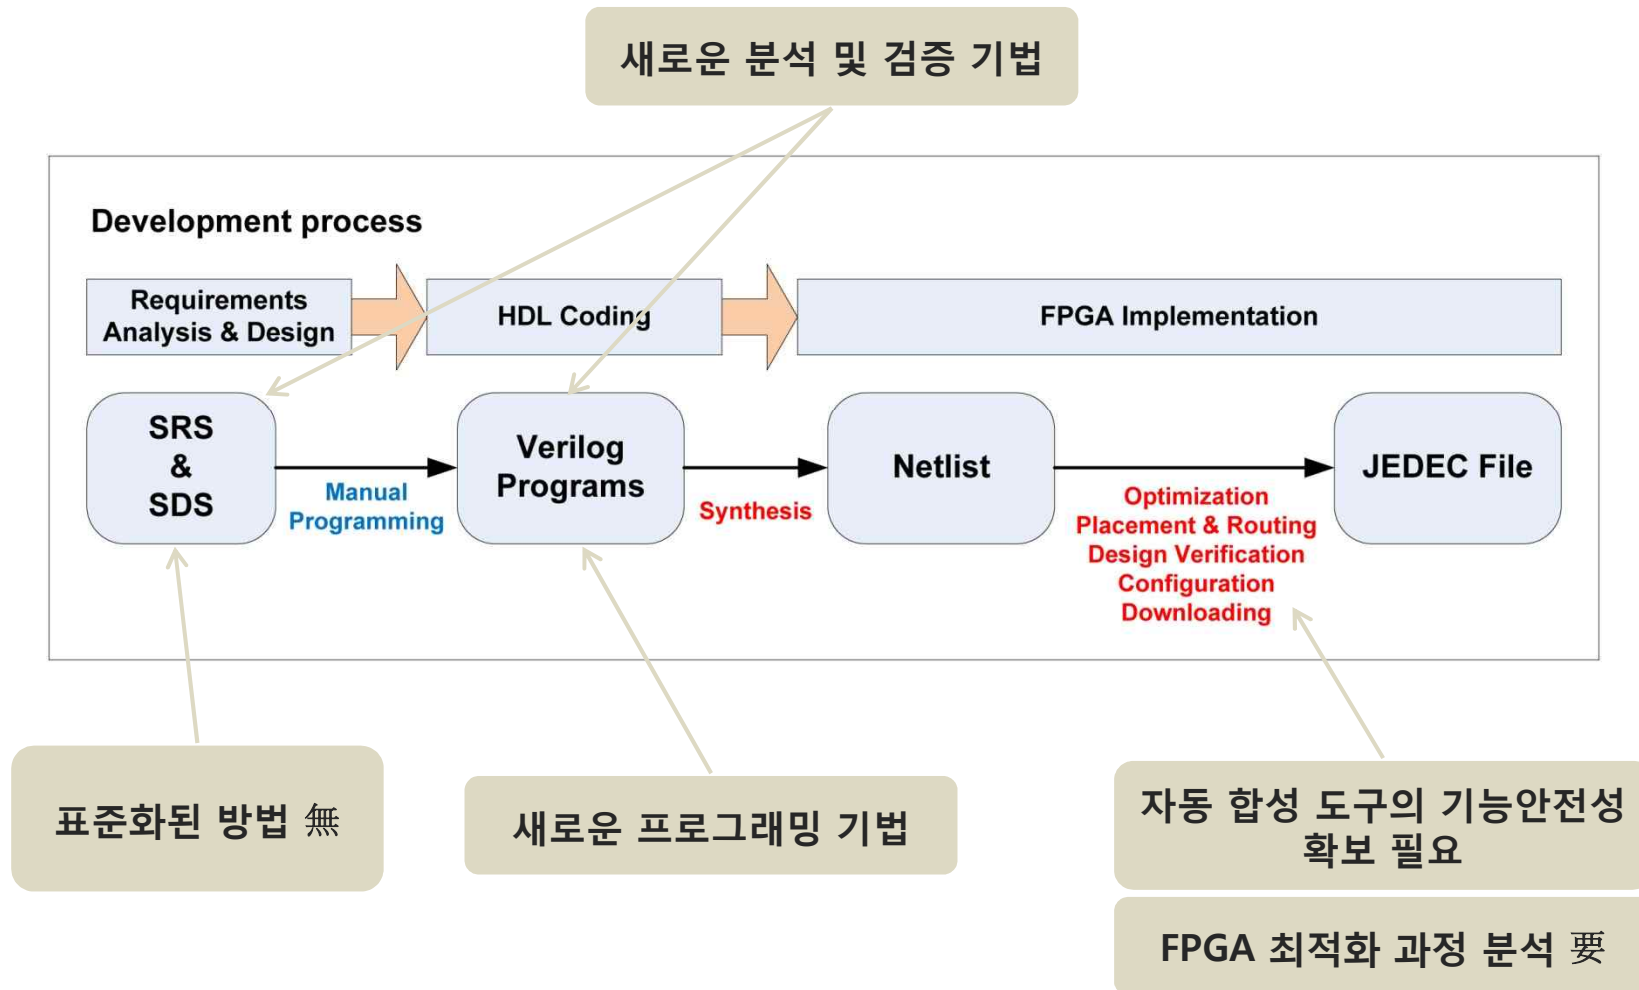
새로운 분석 및 검증 기법

Development process

Requirements Analysis & Design

HDL Coding

FPGA Implementation

SRS & SDS

Manual Programming

Verilog Programs

Synthesis

Netlist

Optimization
Placement & Routing
Design Verification
Configuration
Downloading

JEDEC File

표준화된 방법 無

새로운 프로그래밍 기법

자동 합성 도구의 기능안전성 확보 필요

FPGA 최적화 과정 분석 要